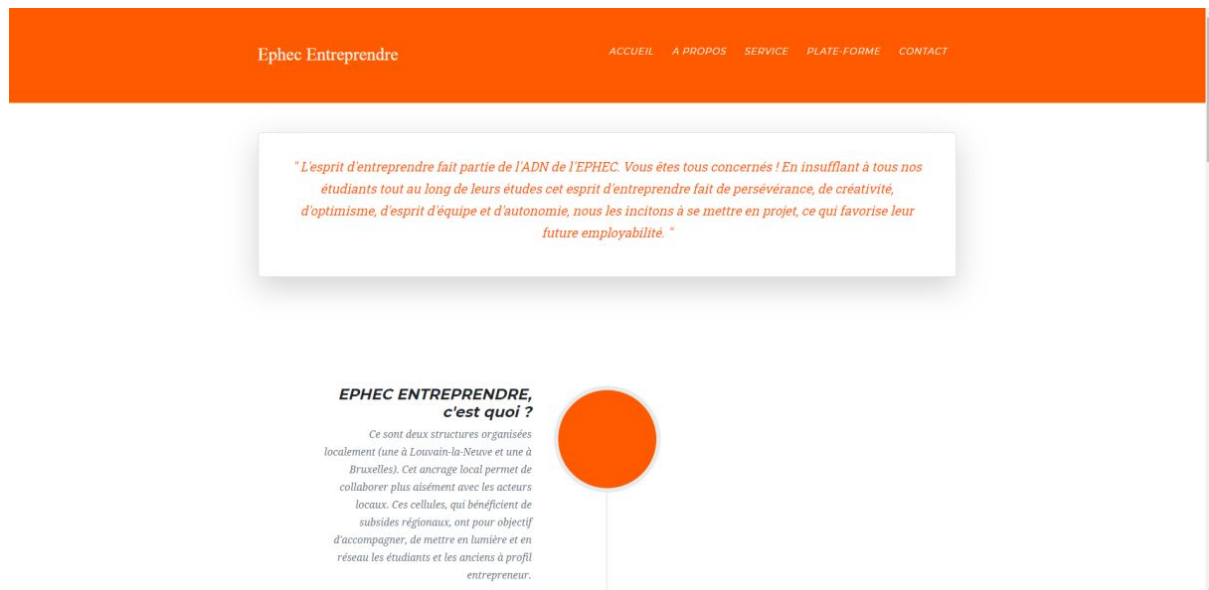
Ephec Entreprendre

ACCUEIL A PROPOS SERVICE PLATE-FORME CONTACT

" L'esprit d'entreprendre fait partie de l'ADN de l'EPHEC. Vous êtes tous concernés ! En insufflant à tous nos étudiants tout au long de leurs études cet esprit d'entreprendre fait de persévérance, de créativité, d'optimisme, d'esprit d'équipe et d'autonomie, nous les incitons à se mettre en projet, ce qui favorise leur future employabilité. "

EPHEC ENTREPRENDRE, c'est quoi ?

Ce sont deux structures organisées localement (une à Louvain-la-Neuve et une à Bruxelles). Cet ancrage local permet de collaborer plus aisément avec les acteurs locaux. Ces cellules, qui bénéficient de subsides régionaux, ont pour objectif d'accompagner, de mettre en lumière et en réseau les étudiants et les anciens à profil entrepreneur.